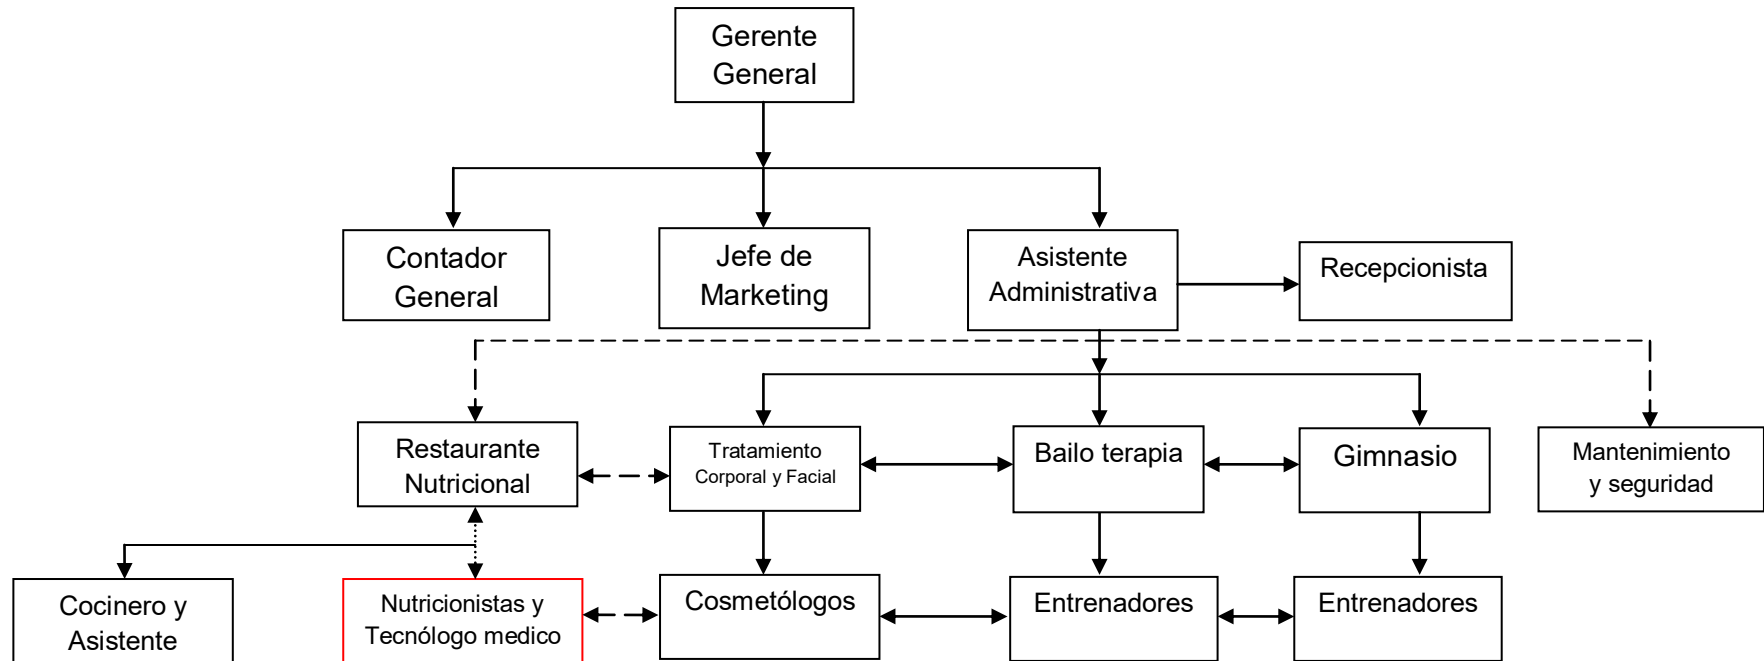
Gerente General

Contador General

Jefe de Marketing

Asistente Administrativa

Recepcionista

Restaurante Nutricional

Tratamiento Corporal y Facial

Bailo terapia

Gimnasio

Mantenimiento y seguridad

Cocinero y Asistente

Nutricionistas y Tecnólogo medico

Cosmetólogos

Entrenadores

Entrenadores